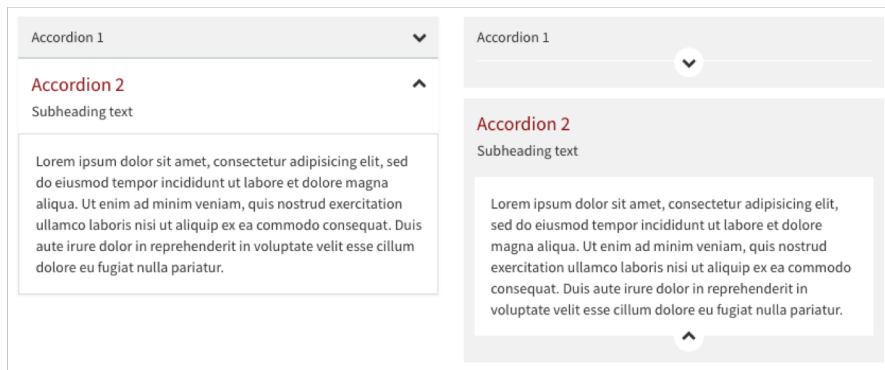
Accordion 1

Accordion 2

Subheading text

Lorem ipsum dolor sit amet, consectetur adipisicing elit, sed do eiusmod tempor incididunt ut labore et dolore magna aliqua. Ut enim ad minim veniam, quis nostrud exercitation ullamco laboris nisi ut aliquip ex ea commodo consequat. Duis aute irure dolor in reprehenderit in voluptate velit esse cillum dolore eu fugiat nulla pariatur.

Accordion 1

Accordion 2

Subheading text

Lorem ipsum dolor sit amet, consectetur adipisicing elit, sed do eiusmod tempor incididunt ut labore et dolore magna aliqua. Ut enim ad minim veniam, quis nostrud exercitation ullamco laboris nisi ut aliquip ex ea commodo consequat. Duis aute irure dolor in reprehenderit in voluptate velit esse cillum dolore eu fugiat nulla pariatur.